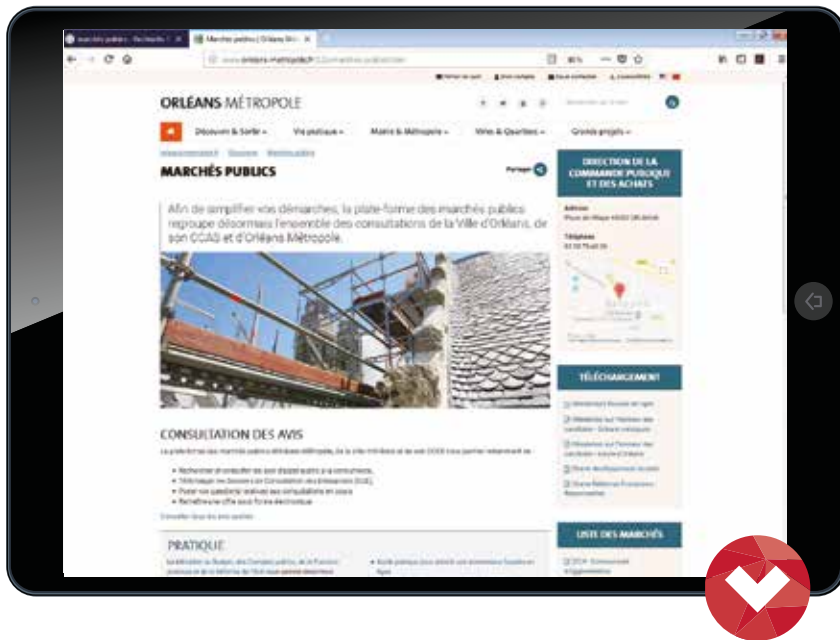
ORLÉANS MÉTROPOLE

Découvrir & Sortir
Vie pratique
Mairie & Métropole
Villes & Quartiers
Grands projets

MARCHÉS PUBLICS

Partager

Afin de simplifier vos démarches, la plate-forme des marchés publics regroupe désormais l'ensemble des consultations de la Ville d'Orléans, de son CCAS et d'Orléans Métropole.

DIRECTION DE LA COMMANDE PUBLIQUE ET DES ACHATS

Adresse

Téléphone

TÉLÉCHARGEMENT

CONSULTATION DES AVIS

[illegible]

PRATIQUE

LISTE DES MARCHÉS